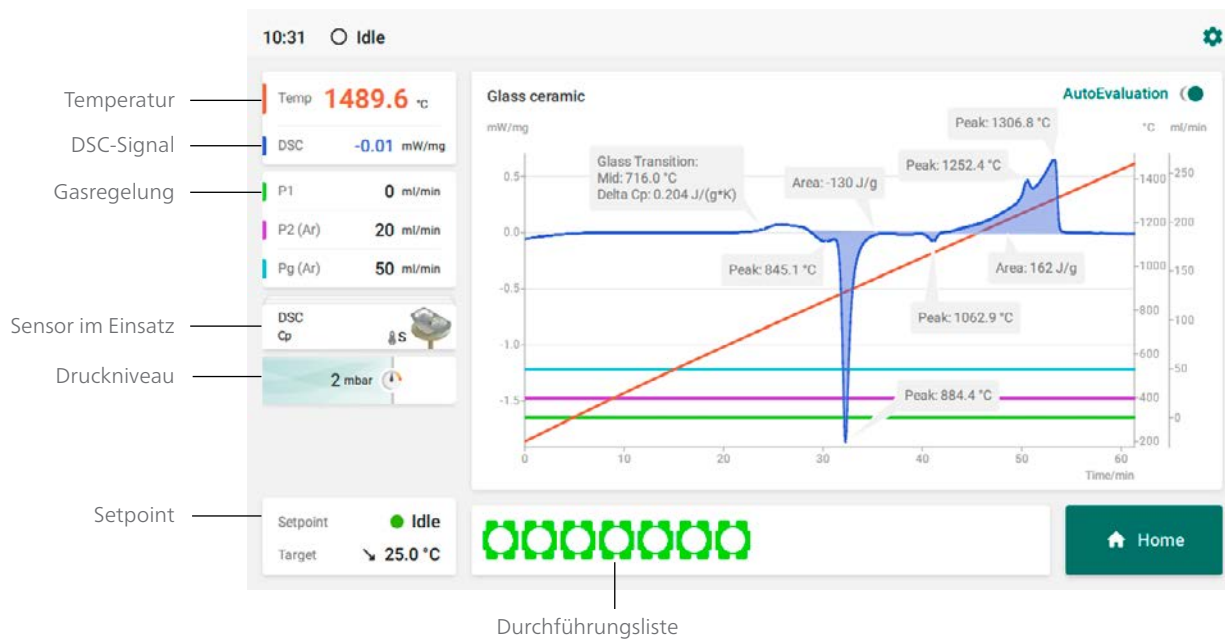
10:31 Idle

Temperatur
DSC-Signal
Gasregelung
Sensor im Einsatz
Druckniveau
Setpoint
Durchführungsliste

Temp 1489.6 °C
DSC -0.01 mW/mg
P1 0 ml/min
P2 (Ar) 20 ml/min
Pg (Ar) 50 ml/min
DSC
Cp
S
2 mbar

Glass ceramic
AutoEvaluation
mW/mg
°C ml/min
Glass Transition:
Mid: 716.0 °C
Delta Cp: 0.204 J/(g*K)
Area: -130 J/g
Peak: 1252.4 °C
Peak: 1306.8 °C
Peak: 845.1 °C
Area: 162 J/g
Peak: 1062.9 °C
Peak: 884.4 °C
0.5
0.0
-0.5
-1.0
-1.5
1400
1200
1000
800
600
400
200
-200
250
200
150
100
50
0
0 10 20 30 40 50 60
Time/min

Setpoint Idle
Target 25.0 °C

Home